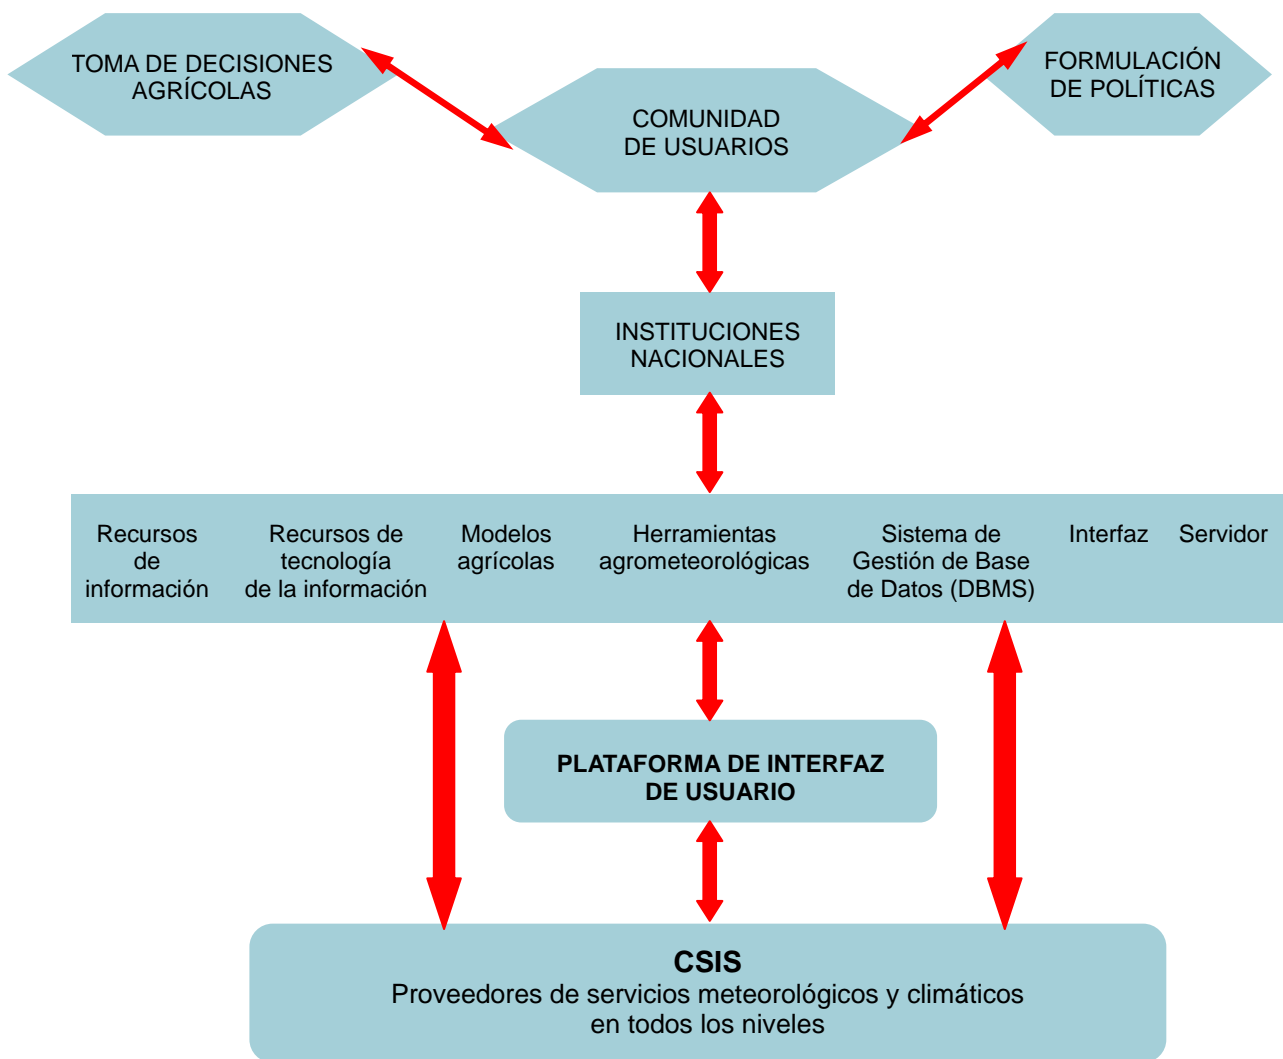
TOMA DE DECISIONES AGRÍCOLAS

COMUNIDAD DE USUARIOS

FORMULACIÓN DE POLÍTICAS

INSTITUCIONES NACIONALES

Recursos de información

Recursos de tecnología de la información

Modelos agrícolas

Herramientas agrometeorológicas

Sistema de Gestión de Base de Datos (DBMS)

Interfaz

Servidor

PLATAFORMA DE INTERFAZ DE USUARIO

CSIS
Proveedores de servicios meteorológicos y climáticos en todos los niveles